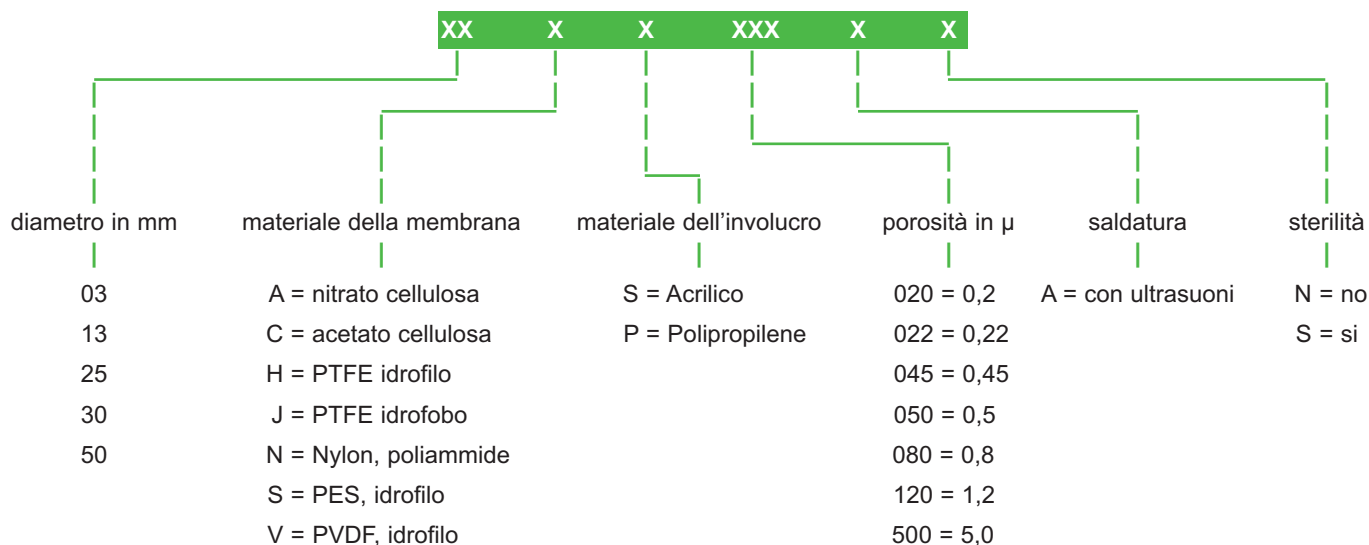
XX X X XXX X X

diametro in mm

03
13
25
30
50

materiale della membrana

A = nitrato cellulosa
C = acetato cellulosa
H = PTFE idrofilo
J = PTFE idrofobo
N = Nylon, poliammide
S = PES, idrofilo
V = PVDF, idrofilo

materiale dell'involucro

S = Acrilico
P = Polipropilene

porosità in µ

020 = 0,2
022 = 0,22
045 = 0,45
050 = 0,5
080 = 0,8
120 = 1,2
500 = 5,0

saldatura

A = con ultrasuoni

sterilità

N = no
S = si